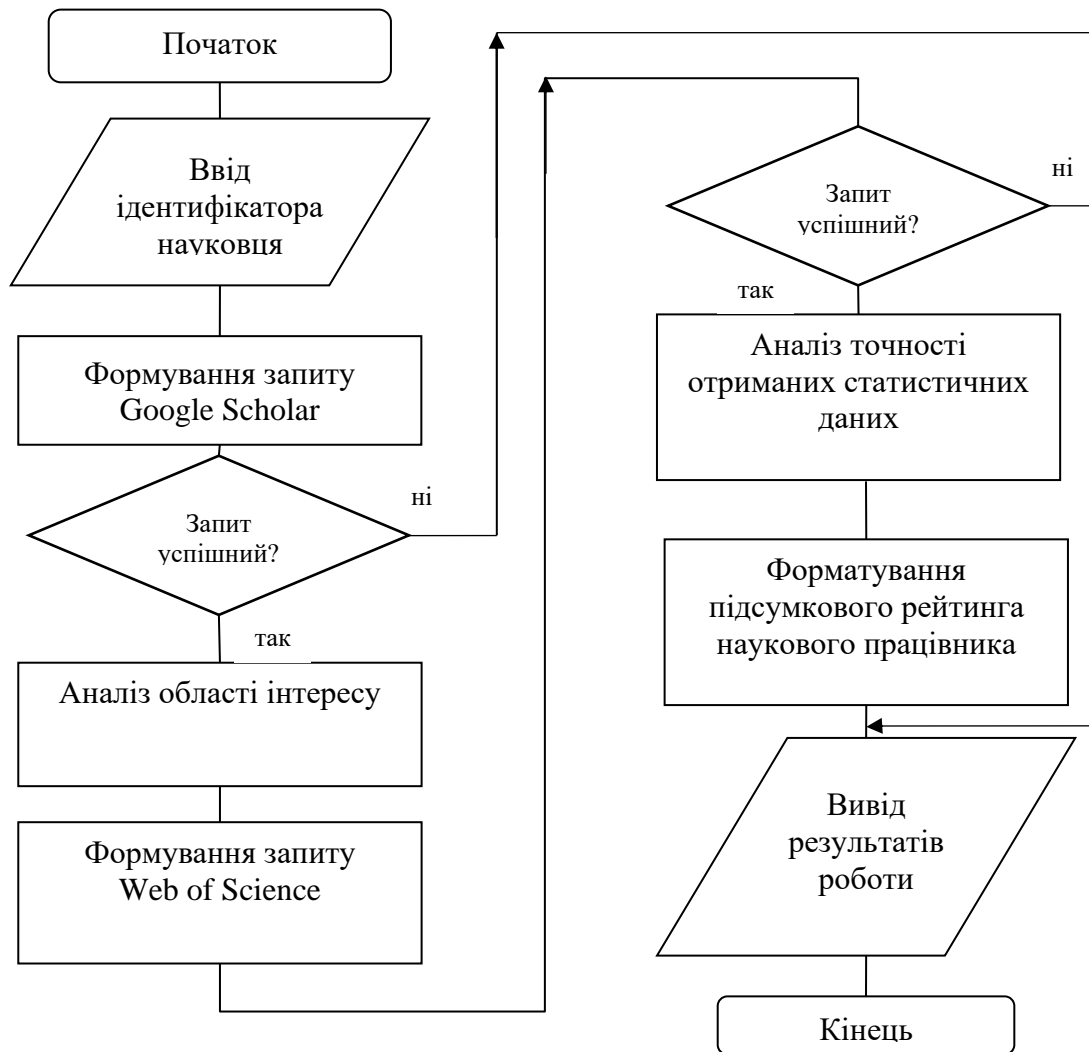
Початок

Ввід ідентифікатора науковця

Формування запиту Google Scholar

Запит успішний?

ні

так

Аналіз області інтересу

Формування запиту Web of Science

Запит успішний?

ні

так

Аналіз точності отриманих статистичних даних

Форматування підсумкового рейтинга наукового працівника

Вивід результатів роботи

Кінець